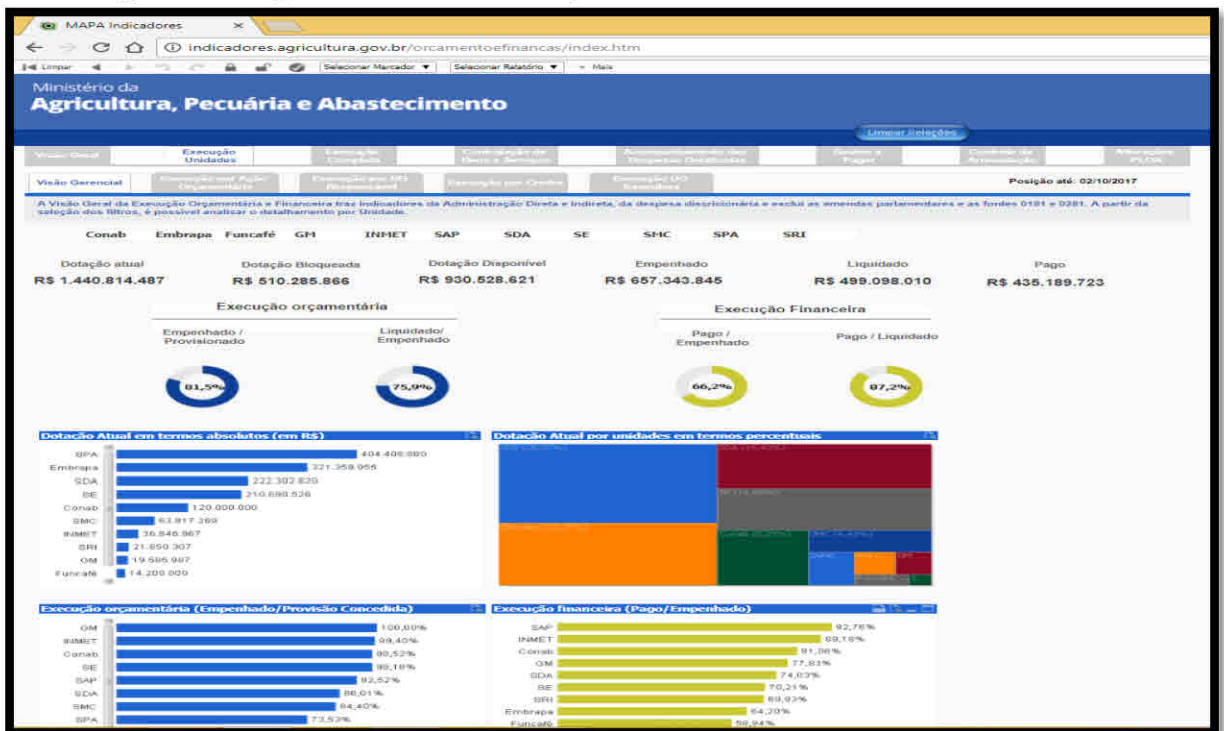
MAPA Indicadores ×

indicadores.agricultura.gov.br/orcamentoefinancas/index.htm

Limpar Selecionar Marcador ▼ Selecionar Relatório ▼ Mais

Ministério da
Agricultura, Pecuária e Abastecimento

Limpar Seleções

Visão Geral | Execução Unidades | Execução Completa | Contratação de Bens e Serviços | Acompanhamento das Despesas Detalhadas | Gasto e Pagar | Controle da Arrecadação | Alterações PLOA

Visão Gerencial | Execução por Ação Orçamentária | Execução por ND Disponível | Execução por Credor | Execução UO Executora

Posição até: 02/10/2017

A Visão Geral da Execução Orçamentária e Financeira traz indicadores da Administração Direta e Indireta, da despesa discricionária e exclui as emendas parlamentares e as fontes 0181 e 0281. A partir da seleção dos filtros, é possível analisar o detalhamento por Unidade.

Conab Embrapa Funcafé GM INMET SAP SDA SE SMC SPA SRI

| Dotação atual | Dotação Bloqueada | Dotação Disponível | Empenhado | Liquidado | Pago |
|---|---|---|---|---|---|
| R$ 1.440.814.487 | R$ 510.285.866 | R$ 930.528.621 | R$ 657.343.845 | R$ 499.098.010 | R$ 435.189.723 |

Execução orçamentária

Empenhado / Provisionado
81,5%

Liquidado/ Empenhado
75,9%

Execução Financeira

Pago / Empenhado
66,2%

Pago / Liquidado
87,2%

Dotação Atual em termos absolutos (em R$)
SPA 404.406.880
Embrapa 321.358.956
SDA 222.302.820
SE 210.680.526
Conab 120.000.000
SMC 63.817.269
INMET 36.846.967
SRI 21.650.307
GM 19.585.987
Funcafé 14.200.000

Dotação Atual por unidades em termos percentuais
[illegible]

Execução orçamentária (Empenhado/Provisão Concedida)
GM 100,00%
INMET 99,40%
Conab 98,52%
SE 98,18%
SAP 92,52%
SDA 86,01%
SMC 84,40%
SPA 73,53%

Execução financeira (Pago/Empenhado)
SAP 92,76%
INMET 89,15%
Conab 81,06%
GM 77,83%
SDA 74,63%
SE 70,21%
SRI 69,93%
Embrapa 64,20%
Funcafé 58,94%